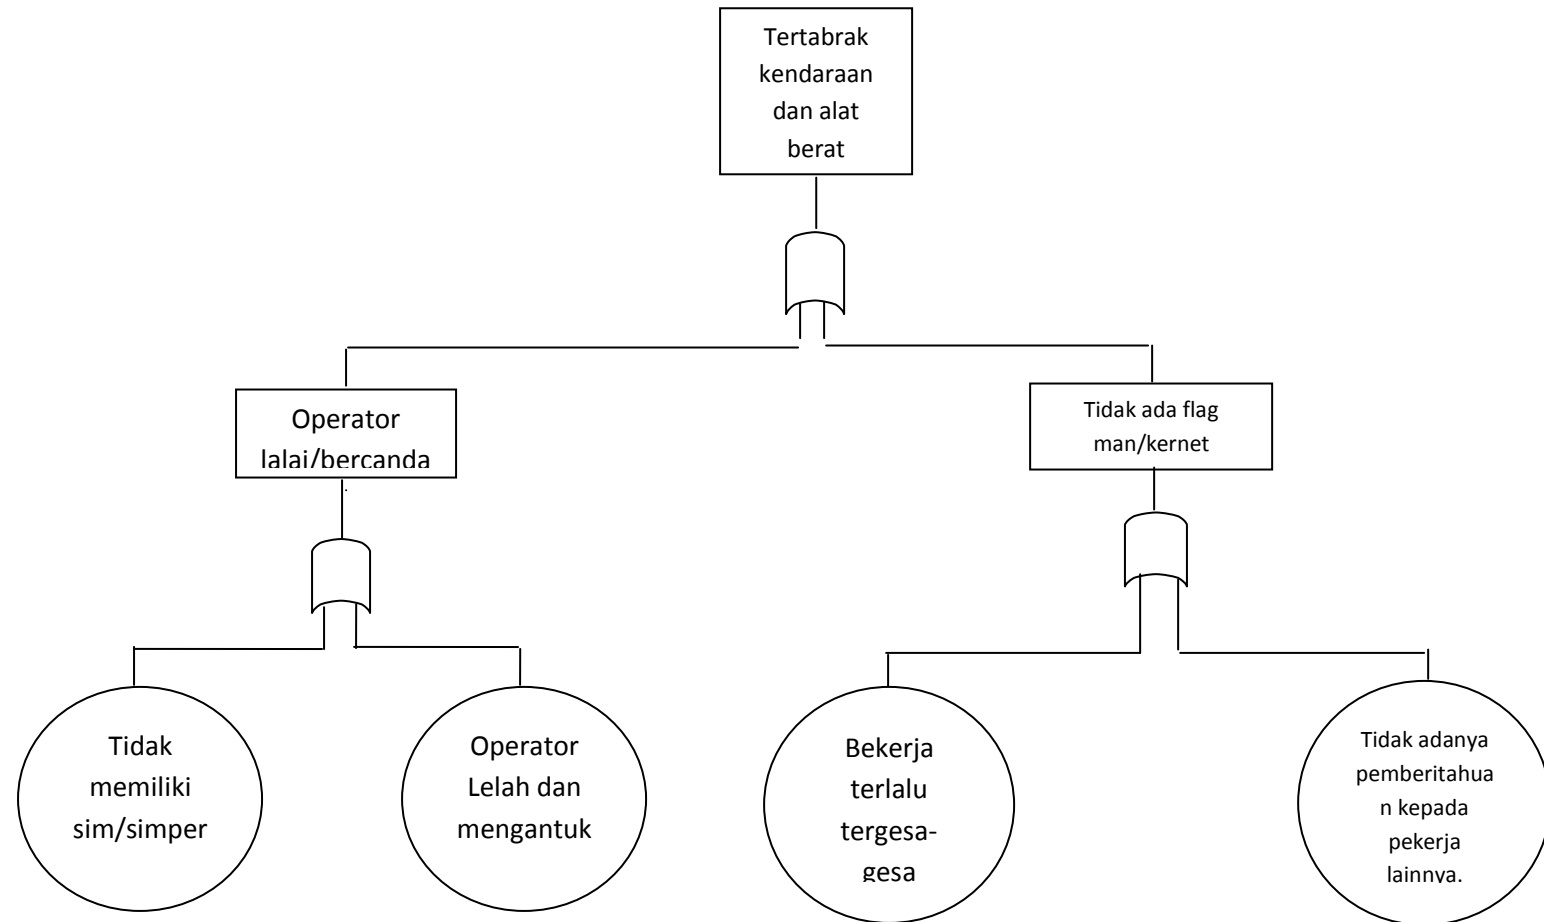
Tertabrak kendaraan dan alat berat

Operator lalai/bercanda

Tidak ada flag man/kernet

Tidak memiliki sim/simper

Operator Lelah dan mengantuk

Bekerja terlalu tergesa-gesa

Tidak adanya pemberitahuan kepada pekerja lainnya.